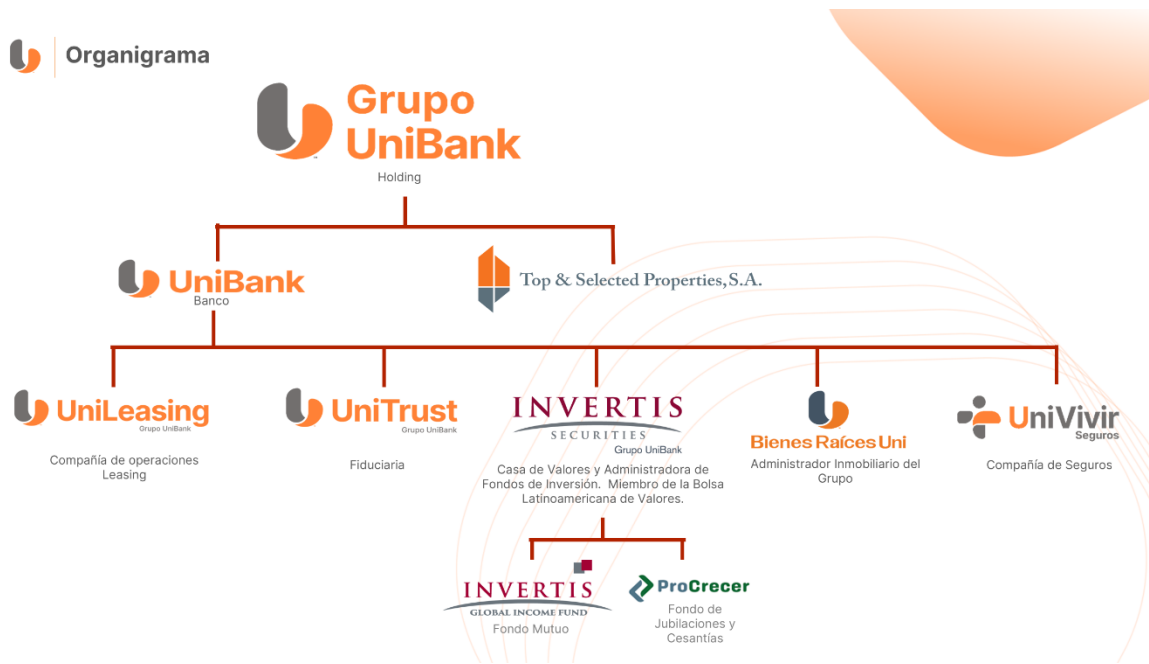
Organigrama

Grupo UniBank
Holding

UniBank
Banco

Top & Selected Properties, S.A.

UniLeasing
Grupo UniBank
Compañía de operaciones Leasing

UniTrust
Grupo UniBank
Fiduciaria

INVERTIS
SECURITIES
Grupo UniBank
Casa de Valores y Administradora de Fondos de Inversión. Miembro de la Bolsa Latinoamericana de Valores.

Bienes Raíces Uni
Administrador Inmobiliario del Grupo

UniVivir
Seguros
Compañía de Seguros

INVERTIS
GLOBAL INCOME FUND
Fondo Mutuo

ProCrecer
Fondo de Jubilaciones y Cesantías